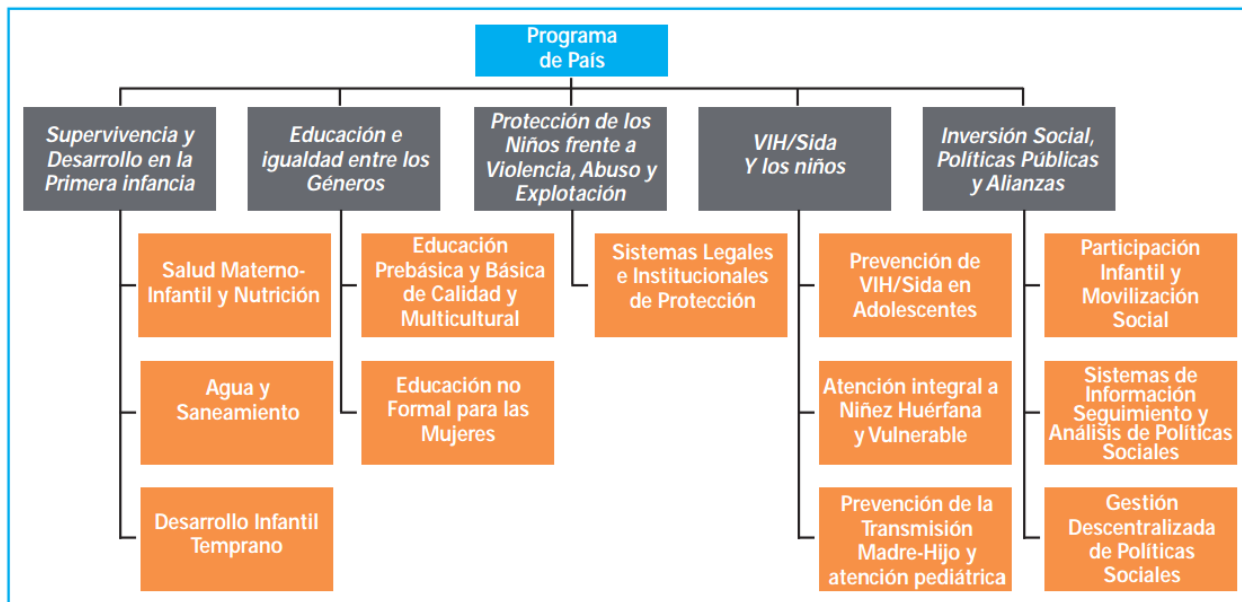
Programa de País

Supervivencia y Desarrollo en la Primera infancia

Salud Materno-Infantil y Nutrición

Agua y Saneamiento

Desarrollo Infantil Temprano

Educación e igualdad entre los Géneros

Educación Prebásica y Básica de Calidad y Multicultural

Educación no Formal para las Mujeres

Protección de los Niños frente a Violencia, Abuso y Explotación

Sistemas Legales e Institucionales de Protección

VIH/Sida Y los niños

Prevención de VIH/Sida en Adolescentes

Atención integral a Niñez Huérfana y Vulnerable

Prevención de la Transmisión Madre-Hijo y atención pediátrica

Inversión Social, Políticas Públicas y Alianzas

Participación Infantil y Movilización Social

Sistemas de Información Seguimiento y Análisis de Políticas Sociales

Gestión Descentralizada de Políticas Sociales